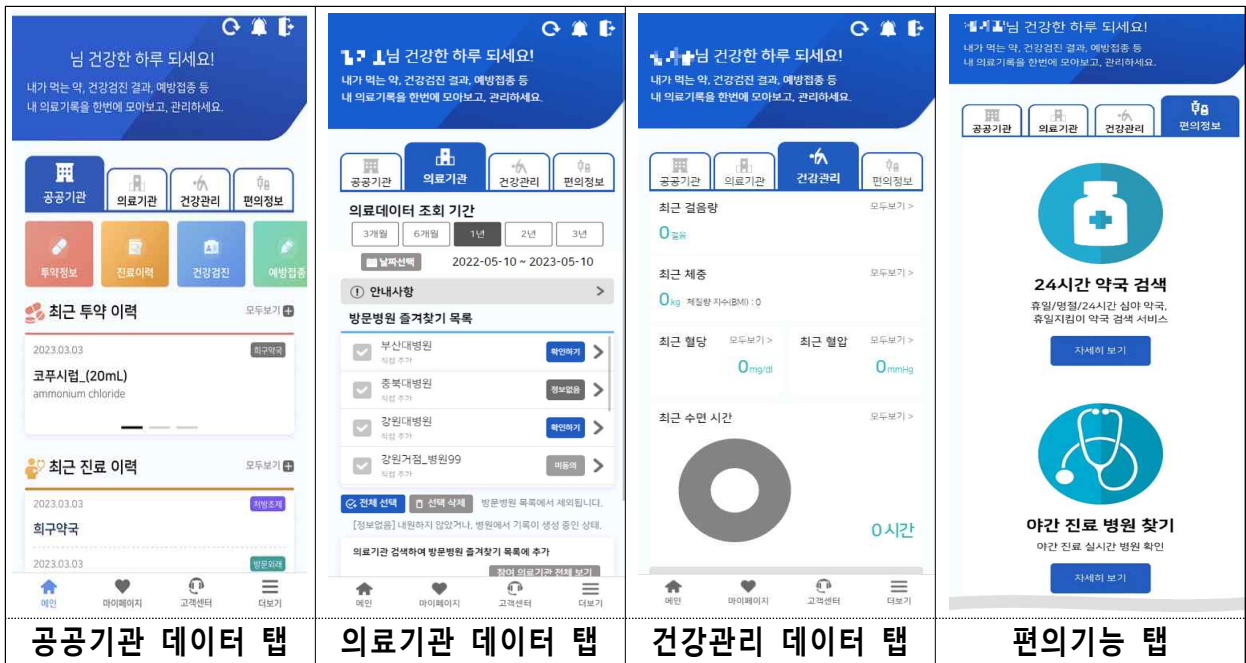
님 건강한 하루 되세요!
내가 먹는 약, 건강검진 결과, 예방접종 등 내 의료기록을 한번에 모아보고, 관리하세요.

공공기관 의료기관 건강관리 편의정보

투약정보 진료이력 건강검진 예방접종

최근 투약 이력 모두보기

2023.03.03 희구약국
코푸시럽_(20mL)
ammonium chloride

최근 진료 이력 모두보기

2023.03.03 처방조제
희구약국
2023.03.03 방문외래

메인 마이페이지 고객센터 더보기

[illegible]님 건강한 하루 되세요!
내가 먹는 약, 건강검진 결과, 예방접종 등 내 의료기록을 한번에 모아보고, 관리하세요.

공공기관 의료기관 건강관리 편의정보

의료데이터 조회 기간
3개월 6개월 1년 2년 3년
날짜선택 2022-05-10 ~ 2023-05-10

안내사항

방문병원 즐겨찾기 목록
부산대병원 직접 추가 확인하기
충북대병원 직접 추가 정보없음
강원대병원 직접 추가 확인하기
강원거점_병원99 직접 추가 미동의

전체 선택 선택 삭제 방문병원 목록에서 제외됩니다.
[정보없음] 내원하지 않았거나, 병원에서 기록이 생성 중인 상태.
의료기관 검색하여 방문병원 즐겨찾기 목록에 추가
참여 의료기관 전체 보기

메인 마이페이지 고객센터 더보기

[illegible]님 건강한 하루 되세요!
내가 먹는 약, 건강검진 결과, 예방접종 등 내 의료기록을 한번에 모아보고, 관리하세요.

공공기관 의료기관 건강관리 편의정보

최근 걸음량 모두보기 >
0걸음

최근 체중 모두보기 >
0kg 체질량 지수(BMI) : 0

최근 혈당 모두보기 > 최근 혈압 모두보기 >
0mg/dl 0mmHg

최근 수면 시간 모두보기 >
0시간

메인 마이페이지 고객센터 더보기

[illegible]님 건강한 하루 되세요!
내가 먹는 약, 건강검진 결과, 예방접종 등 내 의료기록을 한번에 모아보고, 관리하세요.

공공기관 의료기관 건강관리 편의정보

24시간 약국 검색
휴일/명절/24시간 심야 약국, 휴일지킴이 약국 검색 서비스
자세히 보기

야간 진료 병원 찾기
야간 진료 실시간 병원 확인
자세히 보기

| 공공기관 데이터 탭 | 의료기관 데이터 탭 | 건강관리 데이터 탭 | 편의기능 탭 |